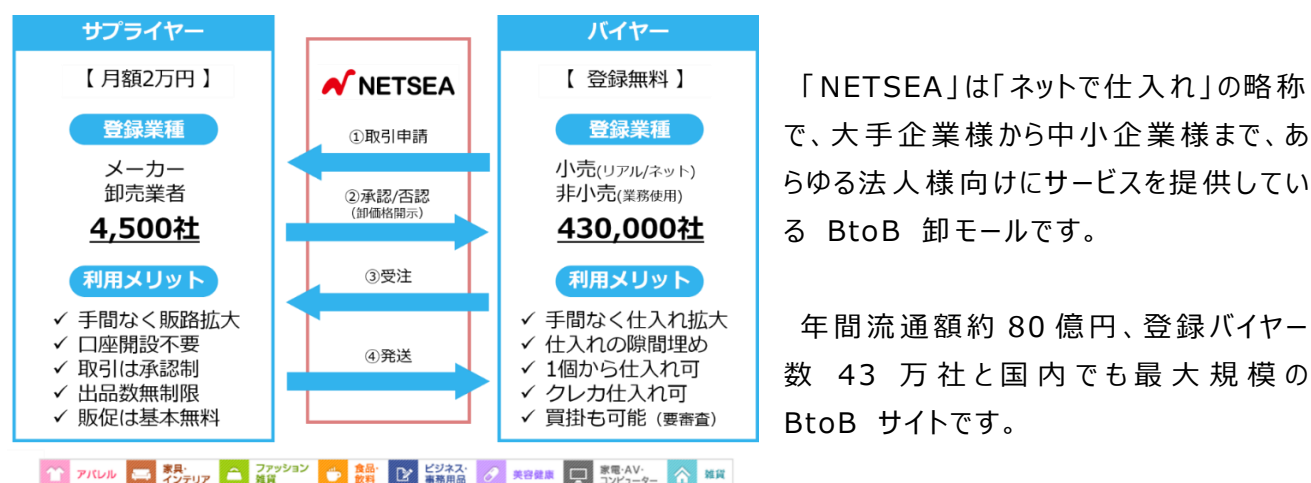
サプライヤー

【 月額2万円 】

登録業種

メーカー
卸売業者

4,500社

利用メリット

✓ 手間なく販路拡大
✓ 口座開設不要
✓ 取引は承認制
✓ 出品数無制限
✓ 販促は基本無料

NETSEA

①取引申請

②承認/否認
(卸価格開示)

③受注

④発送

バイヤー

【 登録無料 】

登録業種

小売(リアル/ネット)
非小売(業務使用)

430,000社

利用メリット

✓ 手間なく仕入れ拡大
✓ 仕入れの隙間埋め
✓ 1個から仕入れ可
✓ クレカ仕入れ可
✓ 買掛も可能 (要審査)

アパレル 家具・インテリア ファッション雑貨 食品・飲料 ビジネス・事務用品 美容健康 家電・AV・コンピューター 雑貨

「NETSEA」は「ネットで仕入れ」の略称で、大手企業様から中小企業様まで、あらゆる法人様向けにサービスを提供している BtoB 卸モールです。

年間流通額約 80 億円、登録バイヤー数 43 万社と国内でも最大規模の BtoB サイトです。